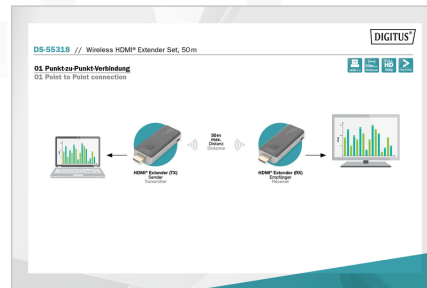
DIGITUS®

DS-55318 // Wireless HDMI® Extender Set, 50 m

01 Punkt-zu-Punkt-Verbindung
01 Point to Point connection

50 m max. Distanz Distance

HDMI® Extender (TX) Sender Transmitter

HDMI® Extender (RX) Empfänger Receiver